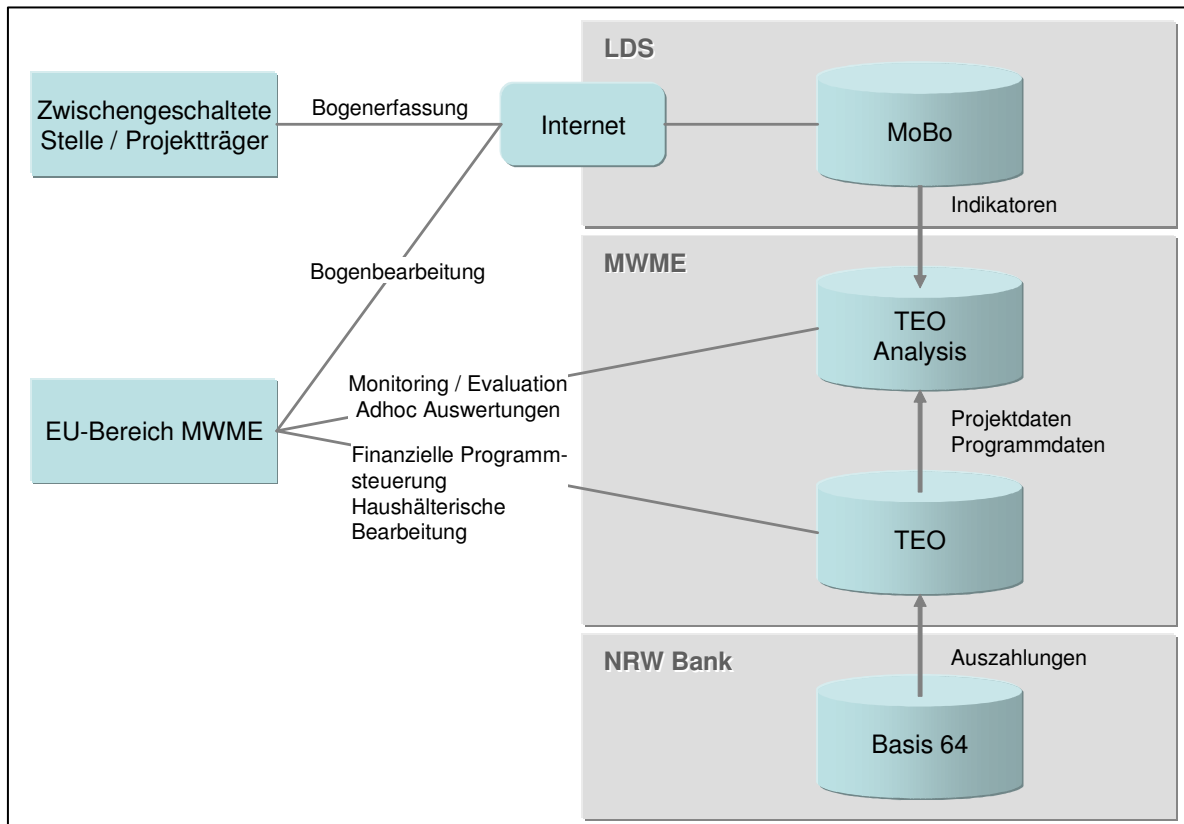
LDS

Zwischengeschaltete Stelle / Projektträger

Bogenerfassung

Internet

MoBo

Indikatoren

MWME

Bogenbearbeitung

TEO Analysis

Monitoring / Evaluation
Adhoc Auswertungen

EU-Bereich MWME

Projektdaten
Programmdaten

Finanzielle Programmsteuerung
Haushälterische Bearbeitung

TEO

NRW Bank

Auszahlungen

Basis 64